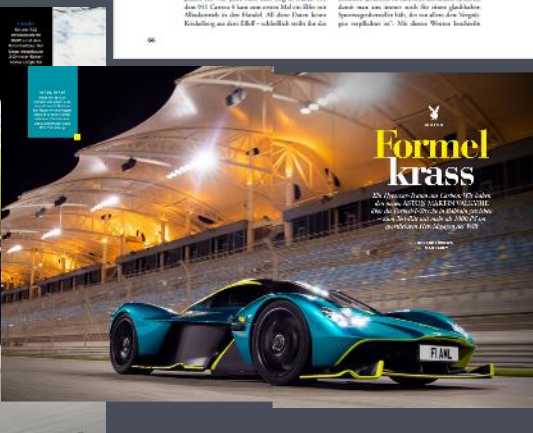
dem 911 Carrera 4 kam zum ersten Mal ein Elfer mit Allradantrieb in den Handel. All diese Daten lassen Kirchelberg aus dem Elfe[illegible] – schließlich stellt der das

damit man ihn immer noch für einen glaubhaften Sportwagenhersteller hält, der vor allem dem Vergnügen verpflichtet ist". Mit diesen Worten beschreibt

66

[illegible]

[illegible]

MOTOR

Formel krass

Ein Hypercar-Traum aus Carbon: Wir haben den neuen ASTON MARTIN VALKYRIE über die Formel-1-Piste in Bahrain gejagt – einen Zweisitzer mit mehr als 1000 PS im spektakulären Hochleistungs-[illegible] der Welt

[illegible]

F1 AML